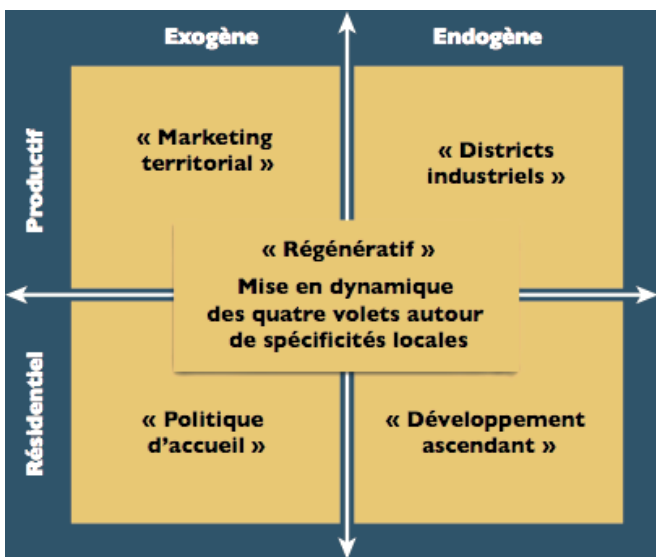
Exogène

Endogène

Productif

« Marketing territorial »

« Districts industriels »

« Régénératif »

Mise en dynamique des quatre volets autour de spécificités locales

Résidentiel

« Politique d'accueil »

« Développement ascendant »